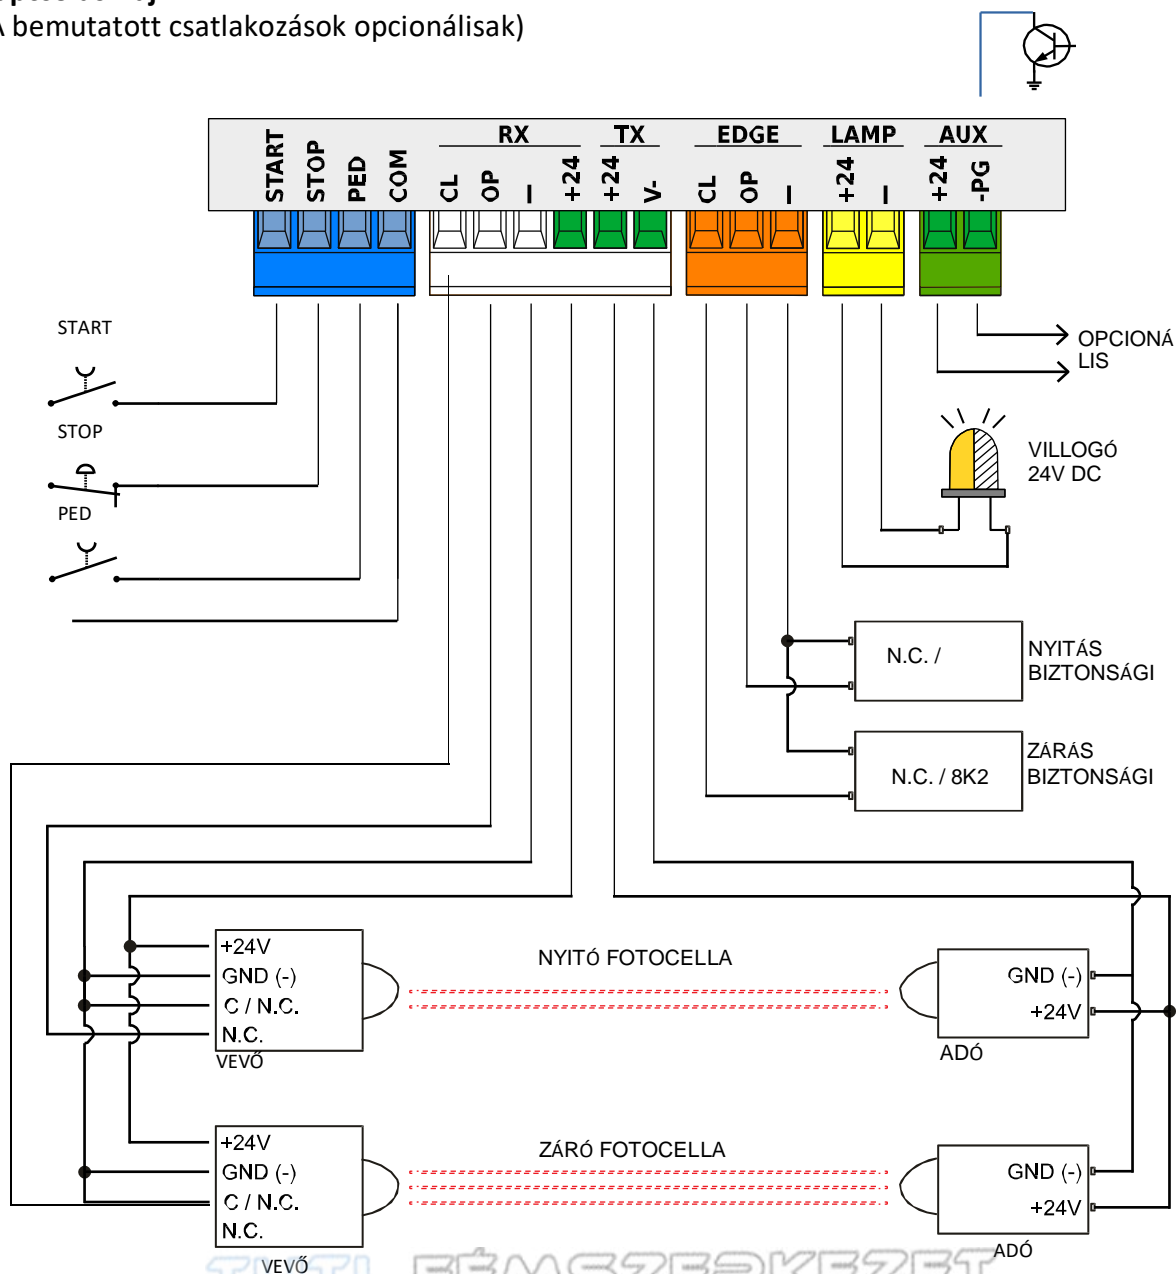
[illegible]
A bemutatott csatlakozások opcionálisak)

RX TX EDGE LAMP AUX

START STOP PED COM CL OP – +24 +24 V- CL OP – +24 – +24 -PG

START

STOP

PED

OPCIONÁLIS

VILLOGÓ 24V DC

N.C. /

NYITÁS BIZTONSÁGI

N.C. / 8K2

ZÁRÁS BIZTONSÁGI

+24V
GND (-)
C / N.C.
N.C.
VEVŐ

NYITÓ FOTOCELLA

GND (-)
+24V
ADÓ

+24V
GND (-)
C / N.C.
N.C.
VEVŐ

ZÁRÓ FOTOCELLA

GND (-)
+24V
ADÓ

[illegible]